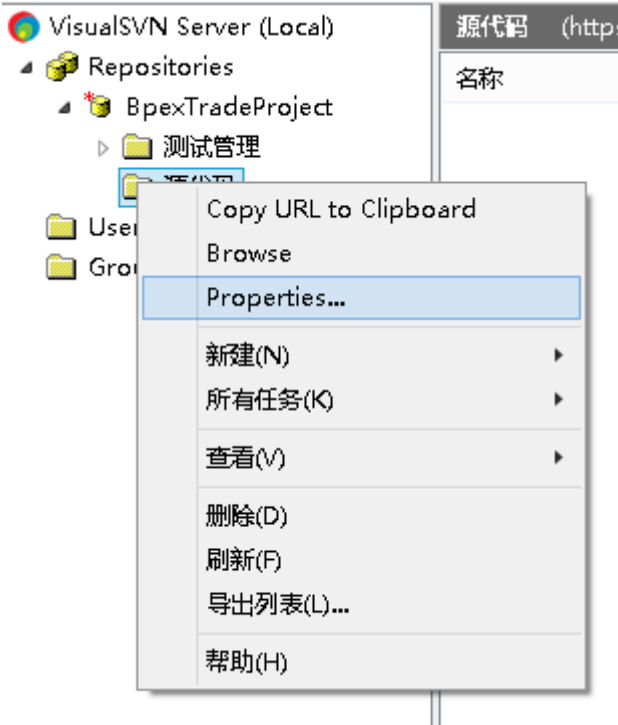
VisualSVN Server (Local)
Repositories
BpexTradeProject
测试管理
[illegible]
User
Grou

源代码 (http

名称

Copy URL to Clipboard
Browse
Properties...
新建(N)
所有任务(K)
查看(V)
删除(D)
刷新(F)
导出列表(L)...
帮助(H)